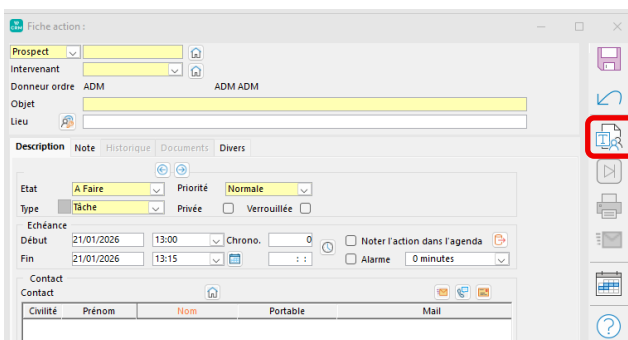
Fiche action :

Prospect
Intervenant
Donneur ordre ADM ADM ADM
Objet
Lieu

Description Note Historique Documents Divers

Etat A Faire Priorité Normale
Type Tâche Privée Verrouillée

Echéance
Début 21/01/2026 13:00 Chrono. 0 Noter l'action dans l'agenda
Fin 21/01/2026 13:15 : : Alarme 0 minutes

Contact
Contact

| Civilité | Prénom | Nom | Portable | Mail |
|---|---|---|---|---|